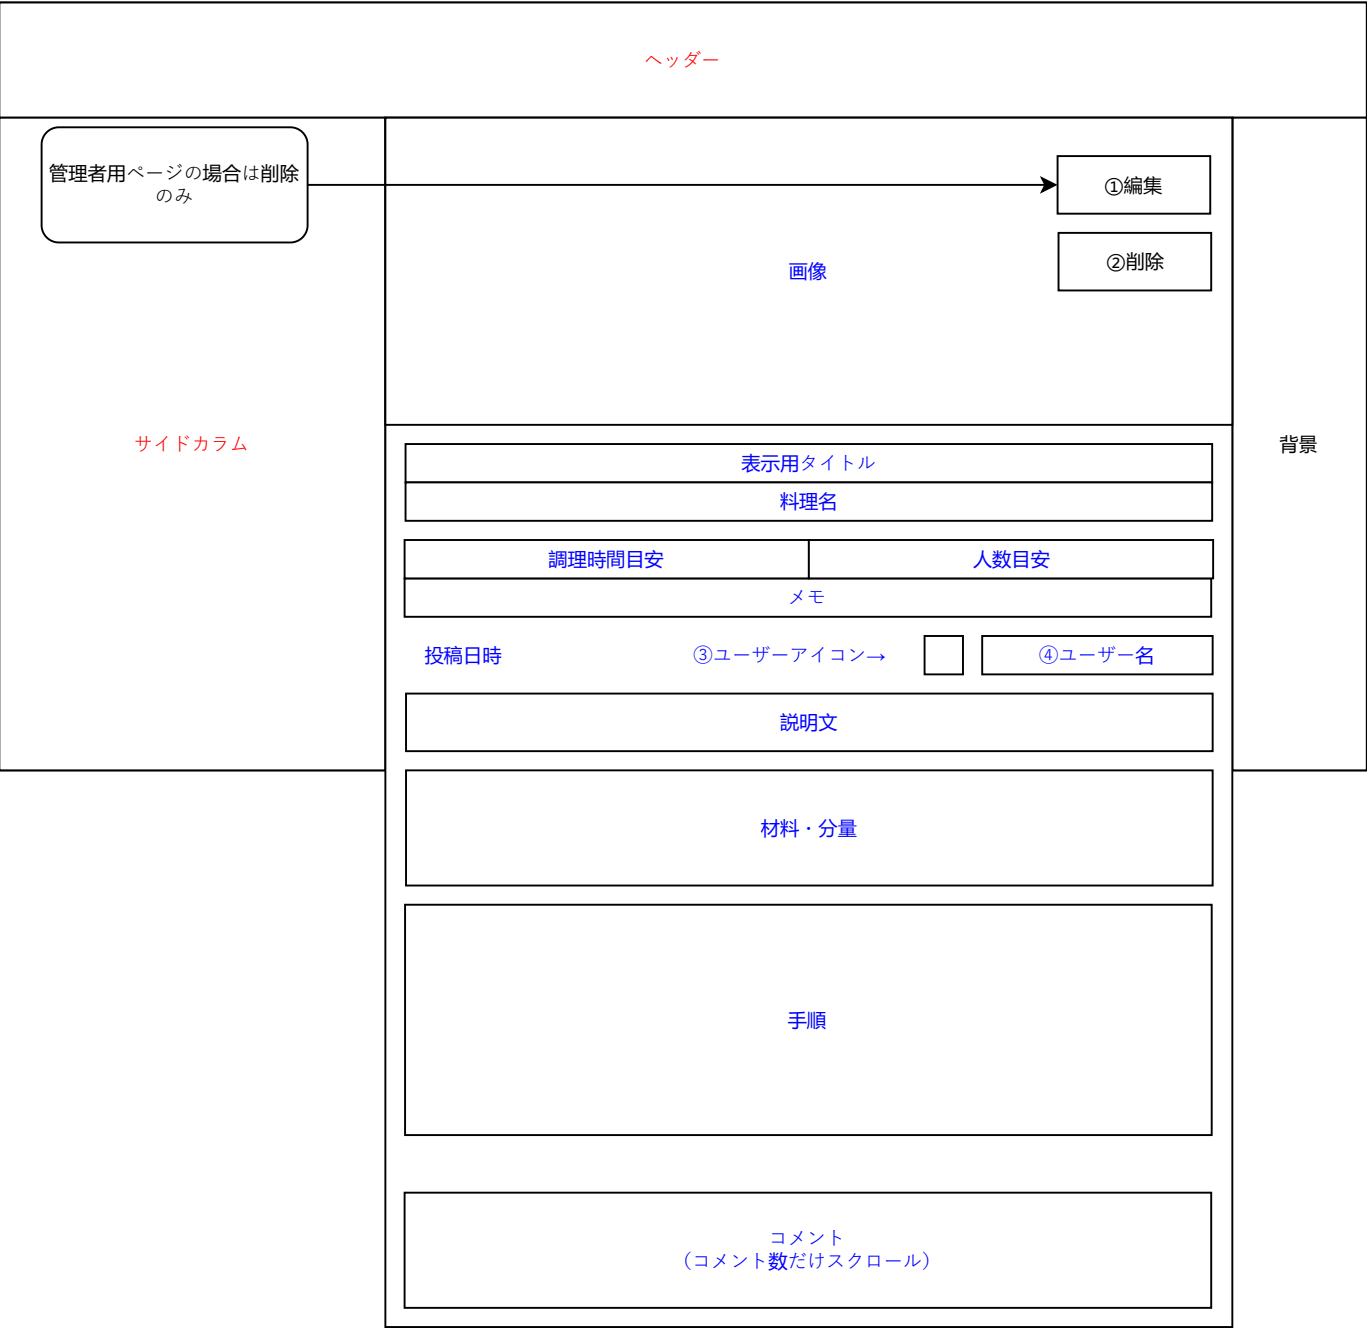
ヘッダー

管理者用ページの場合は削除のみ

①編集

②削除

画像

サイドカラム

背景

表示用タイトル

料理名

| 調理時間目安 | 人数目安 |
|---|---|

メモ

投稿日時

③ユーザーアイコン→

④ユーザー名

説明文

材料・分量

手順

コメント
（コメント数だけスクロール）